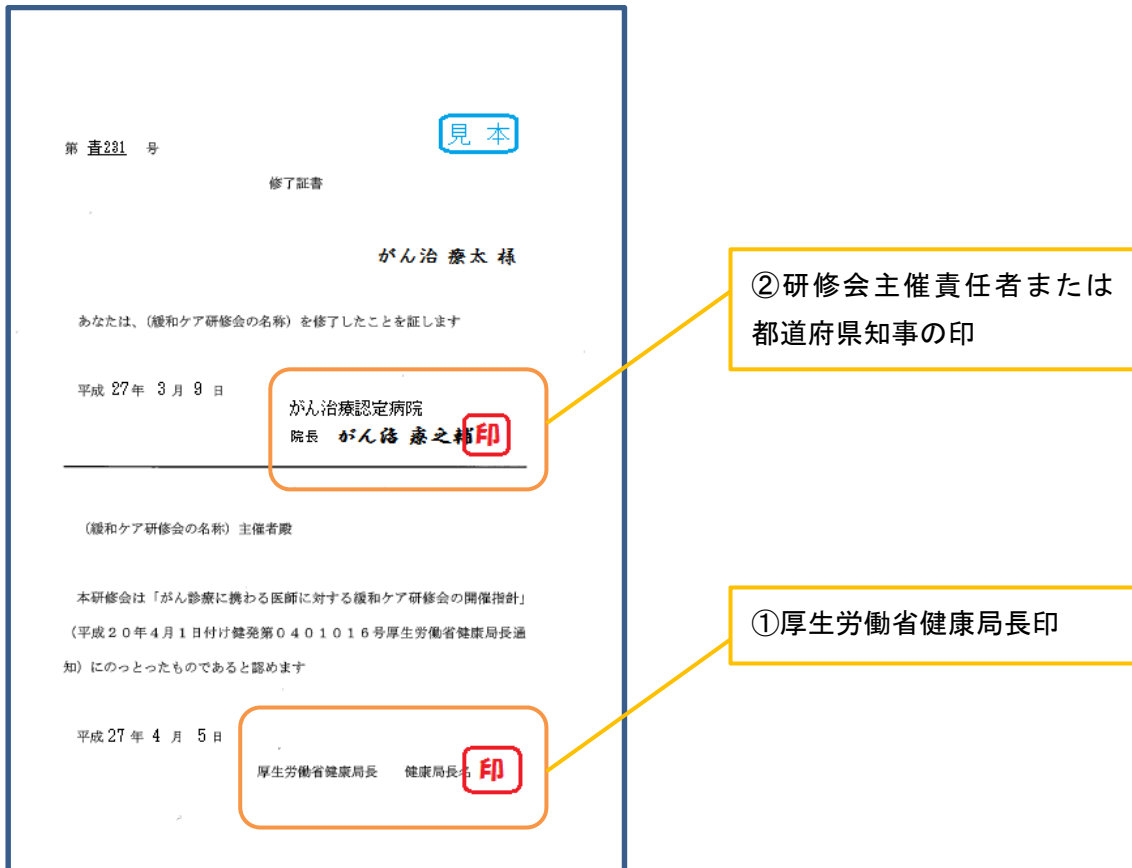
見本

第 青231 号

修了証書

がん治 療太 様

あなたは、(緩和ケア研修会の名称) を修了したことを証します

平成 27年 3月 9 日

がん治療認定病院
院長 がん治 療之輔 印

(緩和ケア研修会の名称) 主催者殿

本研修会は「がん診療に携わる医師に対する緩和ケア研修会の開催指針」(平成２０年４月１日付け健発第０４０１０１６号厚生労働省健康局長通知) にのっとったものであると認めます

平成 27 年 4 月 5 日

厚生労働省健康局長 健康局長名 印

②研修会主催責任者または都道府県知事の印

①厚生労働省健康局長印